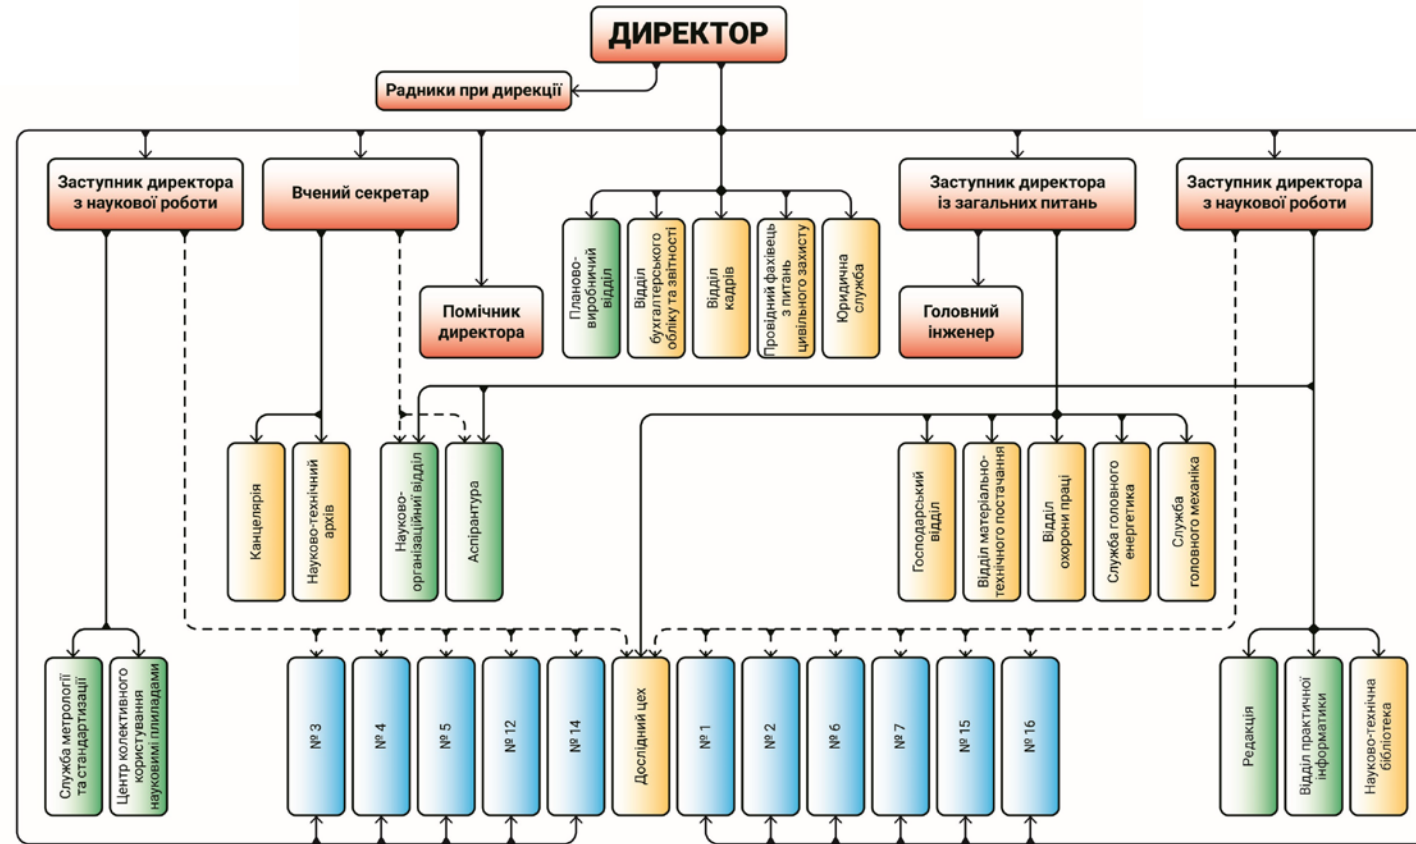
ДИРЕКТОР

Радники при дирекції

Заступник директора з наукової роботи

Вчений секретар

Помічник директора

Планово-виробничий відділ

Відділ бухгалтерського обліку та звітності

Відділ кадрів

Провідний фахівець з питань цивільного захисту

Юридична служба

Заступник директора із загальних питань

Головний інженер

Заступник директора з наукової роботи

Канцелярія

Науково-технічний архів

Науково-організаційний відділ

Аспірантура

Господарський відділ

Відділ матеріально-технічного постачання

Відділ охорони праці

Служба головного енергетика

Служба головного механіка

Служба метрології та стандартизації

Центр колективного користування науковими приладами

№ 3

№ 4

№ 5

№ 12

№ 14

Дослідний цех

№ 1

№ 2

№ 6

№ 7

№ 15

№ 16

Редакція

Відділ практичної інформатики

Науково-технічна бібліотека